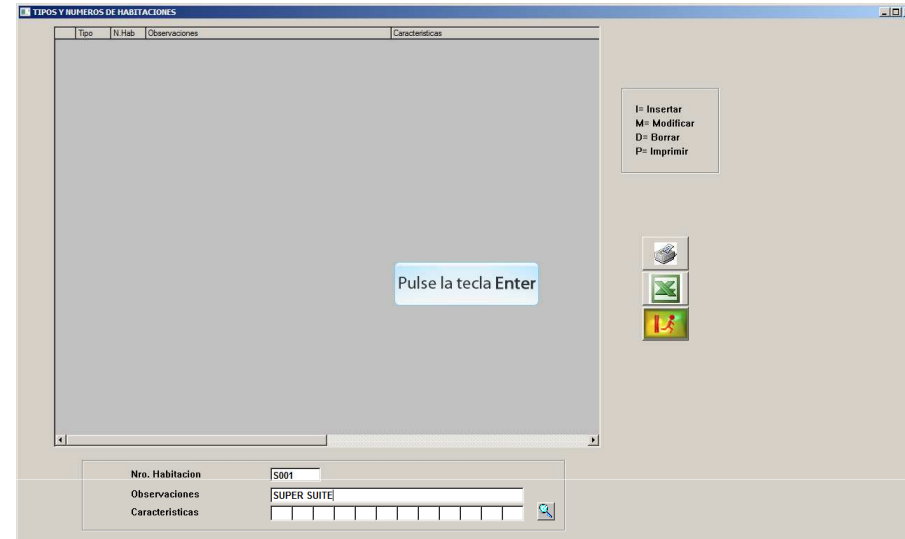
TIPOS Y NUMEROS DE HABITACIONES

| Tipo | N.Hab | Observaciones | Caracteristicas |
|---|---|---|---|

I= Insertar
M= Modificar
D= Borrar
P= Imprimir

Pulse la tecla Enter

Nro. Habitacion S001
Observaciones SUPER SUITE
Caracteristicas